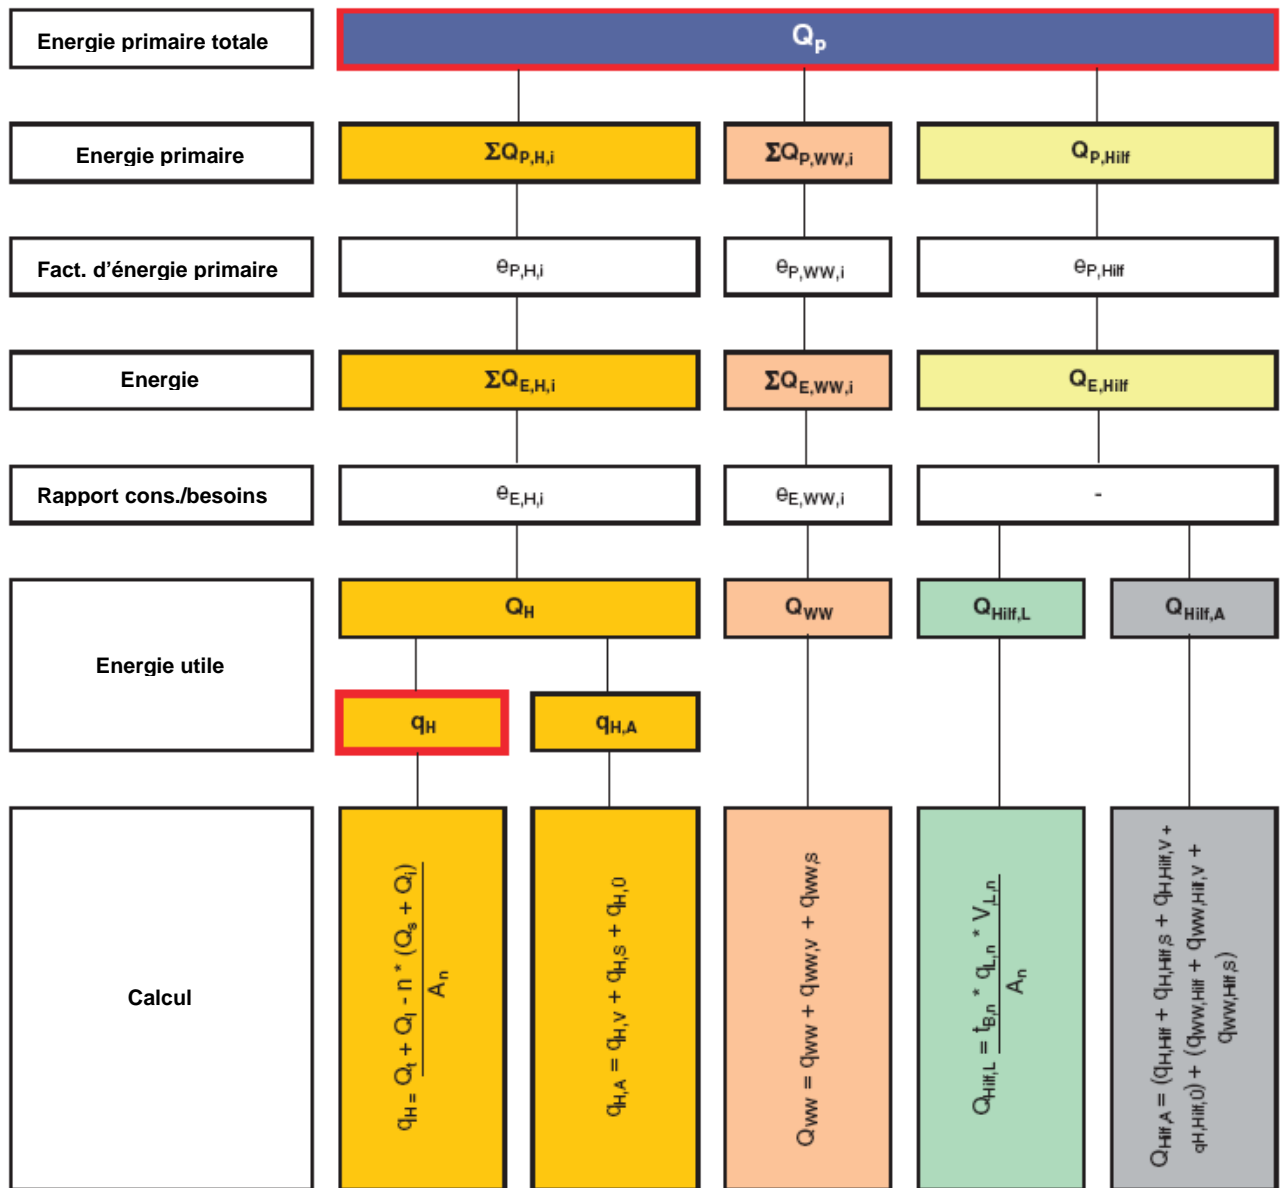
Energie primaire totale

$Q_p$

Energie primaire

$\Sigma Q_{P,H,i}$

$\Sigma Q_{P,WW,i}$

$Q_{P,Hilf}$

Fact. d'énergie primaire

$e_{P,H,i}$

$e_{P,WW,i}$

$e_{P,Hilf}$

Energie

$\Sigma Q_{E,H,i}$

$\Sigma Q_{E,WW,i}$

$Q_{E,Hilf}$

Rapport cons./besoins

$e_{E,H,i}$

$e_{E,WW,i}$

-

Energie utile

$Q_H$

$Q_{WW}$

$Q_{Hilf,L}$

$Q_{Hilf,A}$

$q_H$

$q_{H,A}$

Calcul

$q_H = \frac{Q_t + Q_l - n * (Q_s + Q_i)}{A_n}$

$q_{H,A} = q_{H,v} + q_{H,S} + q_{H,0}$

$Q_{WW} = q_{WW} + q_{WW,v} + q_{WW,S}$

$Q_{Hilf,L} = \frac{t_{B,n} * q_{L,n} * V_{L,n}}{A_n}$

$Q_{Hilf,A} = (q_{H,Hilf} + q_{H,Hilf,S} + q_{H,Hilf,V} + q_{H,Hilf,0}) + (q_{WW,Hilf} + q_{WW,Hilf,V} + q_{WW,Hilf,S})$